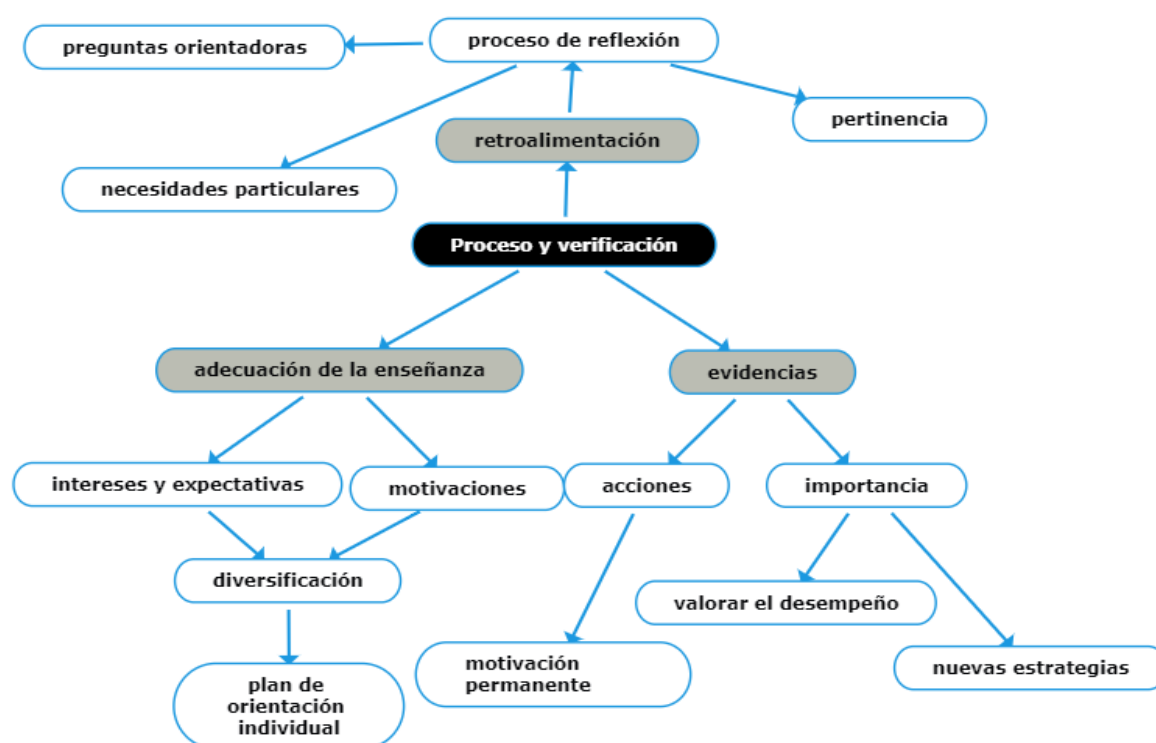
proceso de reflexión

preguntas orientadoras

pertinencia

retroalimentación

necesidades particulares

Proceso y verificación

adecuación de la enseñanza

evidencias

intereses y expectativas

motivaciones

acciones

importancia

diversificación

valorar el desempeño

motivación permanente

nuevas estrategias

plan de orientación individual